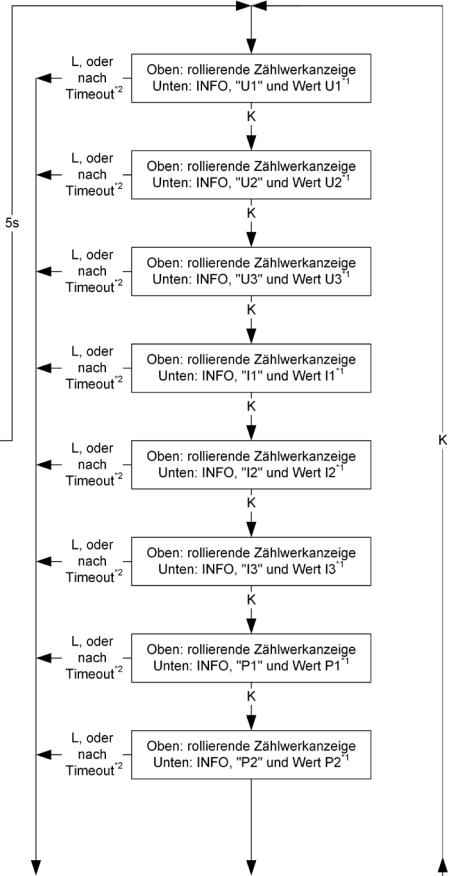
L, oder nach Timeout$^{*2}$

Oben: rollierende Zählwerkanzeige
Unten: INFO, "U1" und Wert U1$^{*1}$

K

L, oder nach Timeout$^{*2}$

Oben: rollierende Zählwerkanzeige
Unten: INFO, "U2" und Wert U2$^{*1}$

K

5s

L, oder nach Timeout$^{*2}$

Oben: rollierende Zählwerkanzeige
Unten: INFO, "U3" und Wert U3$^{*1}$

K

L, oder nach Timeout$^{*2}$

Oben: rollierende Zählwerkanzeige
Unten: INFO, "I1" und Wert I1$^{*1}$

K

K

L, oder nach Timeout$^{*2}$

Oben: rollierende Zählwerkanzeige
Unten: INFO, "I2" und Wert I2$^{*1}$

K

L, oder nach Timeout$^{*2}$

Oben: rollierende Zählwerkanzeige
Unten: INFO, "I3" und Wert I3$^{*1}$

K

L, oder nach Timeout$^{*2}$

Oben: rollierende Zählwerkanzeige
Unten: INFO, "P1" und Wert P1$^{*1}$

K

L, oder nach Timeout$^{*2}$

Oben: rollierende Zählwerkanzeige
Unten: INFO, "P2" und Wert P2$^{*1}$